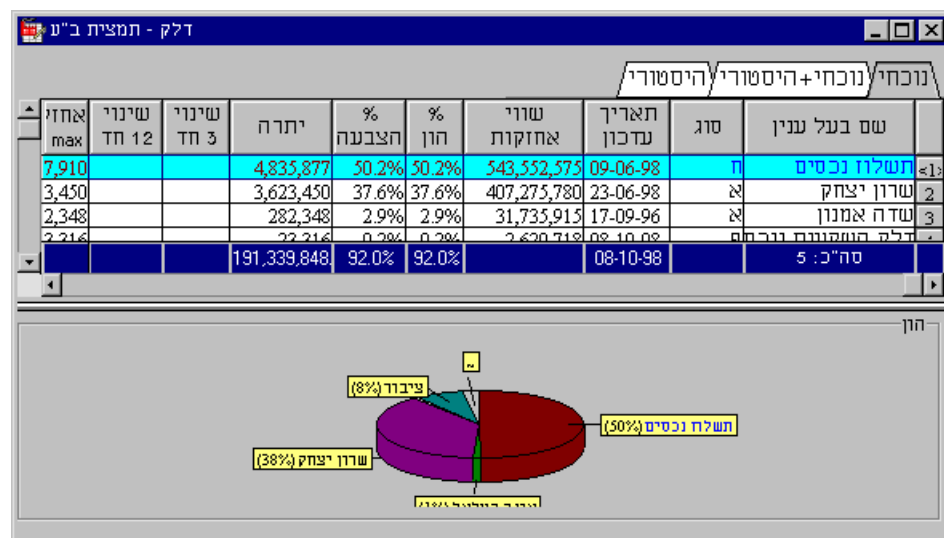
דלק - תמצית ב"ע

נוכחי | נוכחי+היסטורי | היסטורי

| | שם בעל ענין | סוג | תאריך עדכון | שווי אחזקות | % הון | % הצבעה | יתרה | שינוי 3 חד | שינוי 12 חד | אחזי max |
|---|---|---|---|---|---|---|---|---|---|---|
| 1 | תשלוז נכסים | ח | 09-06-98 | 543,552,575 | 50.2% | 50.2% | 4,835,877 | | | 7,910 |
| 2 | שרון יצחק | א | 23-06-98 | 407,275,780 | 37.6% | 37.6% | 3,623,450 | | | 3,450 |
| 3 | שדה אמנון | א | 17-09-96 | 31,735,915 | 2.9% | 2.9% | 282,348 | | | 2,348 |
| | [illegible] | | 08-10-98 | 2,620,718 | 0.2% | 0.2% | 22,316 | | | 2,316 |
| | סה"כ: 5 | | 08-10-98 | | 92.0% | 92.0% | 191,339,848 | | | |

הון

תשלח נכסים (50%)
שרון יצחק (38%)
ציבור (8%)
~
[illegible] (1%)